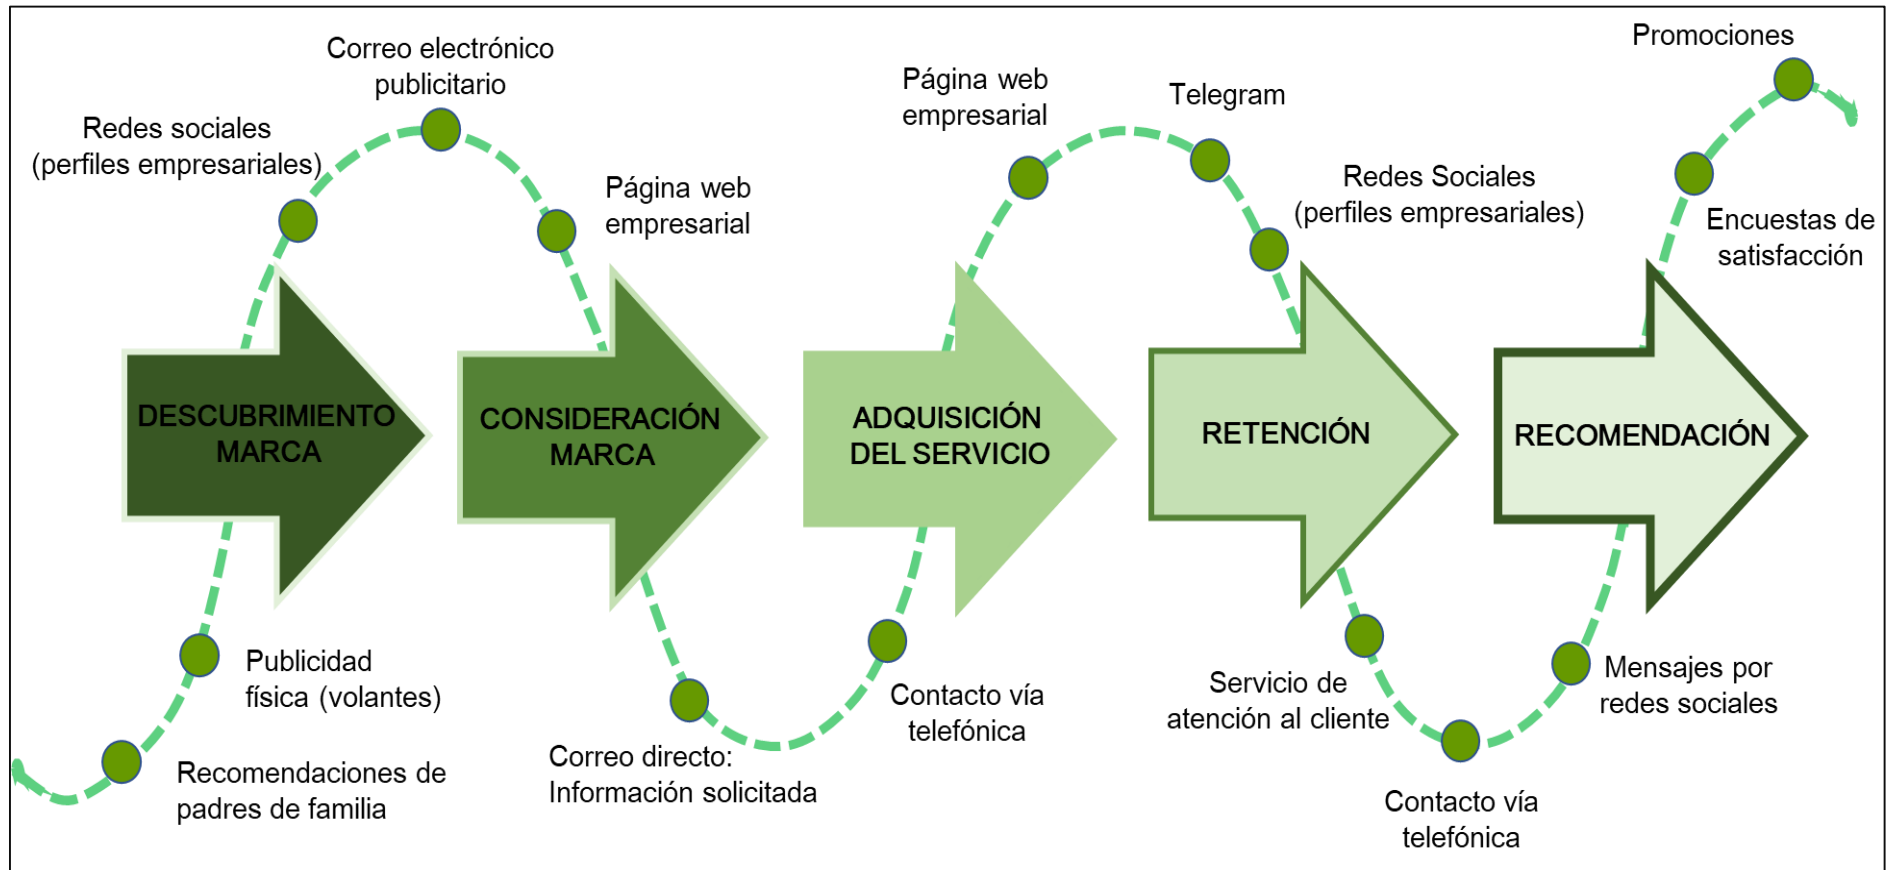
Correo electrónico publicitario

Redes sociales (perfiles empresariales)

Página web empresarial

Página web empresarial

Telegram

Redes Sociales (perfiles empresariales)

Promociones

Encuestas de satisfacción

DESCUBRIMIENTO MARCA

CONSIDERACIÓN MARCA

ADQUISICIÓN DEL SERVICIO

RETENCIÓN

RECOMENDACIÓN

Publicidad física (volantes)

Recomendaciones de padres de familia

Correo directo: Información solicitada

Contacto vía telefónica

Servicio de atención al cliente

Contacto vía telefónica

Mensajes por redes sociales